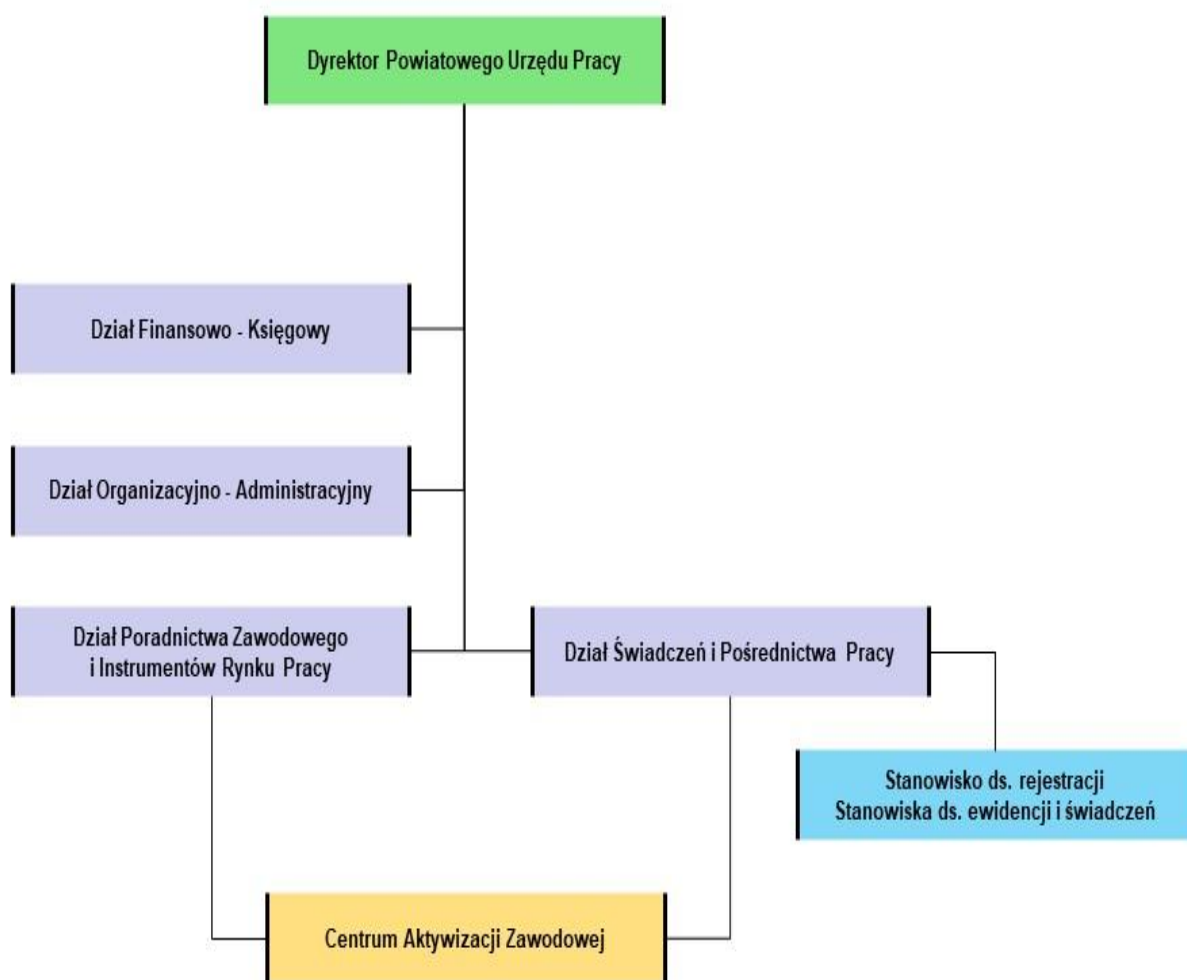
Dyrektor Powiatowego Urzędu Pracy

Dział Finansowo - Księgowy

Dział Organizacyjno - Administracyjny

Dział Poradnictwa Zawodowego i Instrumentów Rynku Pracy

Dział Świadczeń i Pośrednictwa Pracy

Stanowisko ds. rejestracji
Stanowiska ds. ewidencji i świadczeń

Centrum Aktywizacji Zawodowej